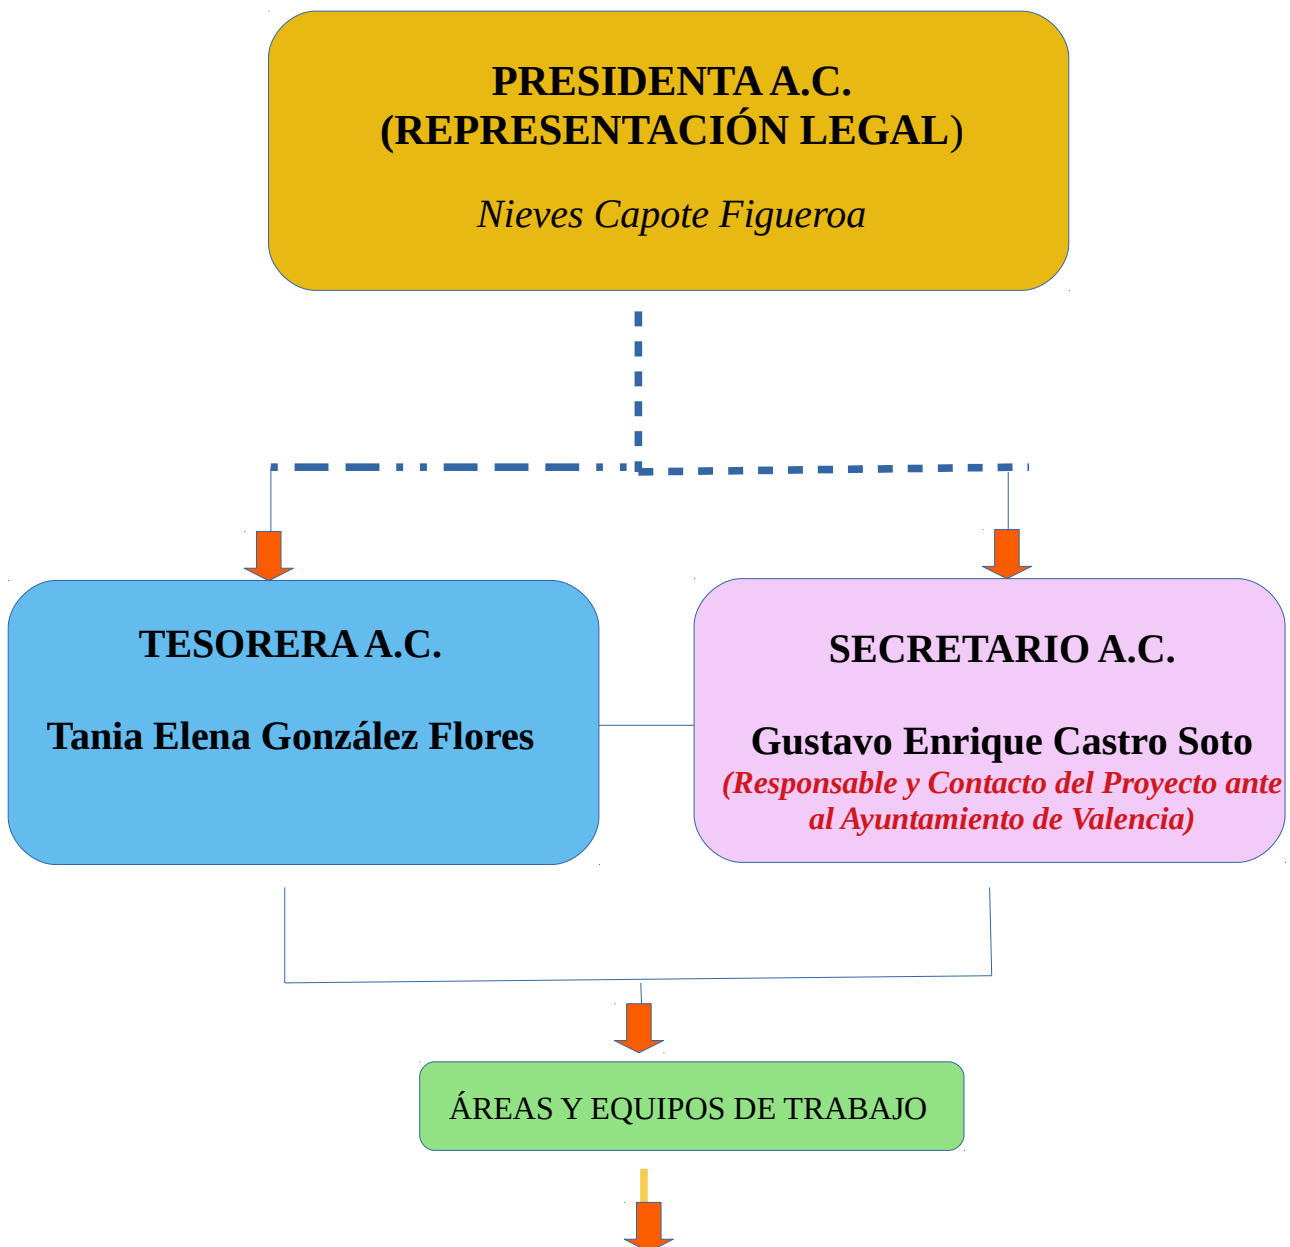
PRESIDENTA A.C.
(REPRESENTACIÓN LEGAL)

Nieves Capote Figueroa

TESORERA A.C.

Tania Elena González Flores

SECRETARIO A.C.

Gustavo Enrique Castro Soto
(Responsable y Contacto del Proyecto ante al Ayuntamiento de Valencia)

ÁREAS Y EQUIPOS DE TRABAJO